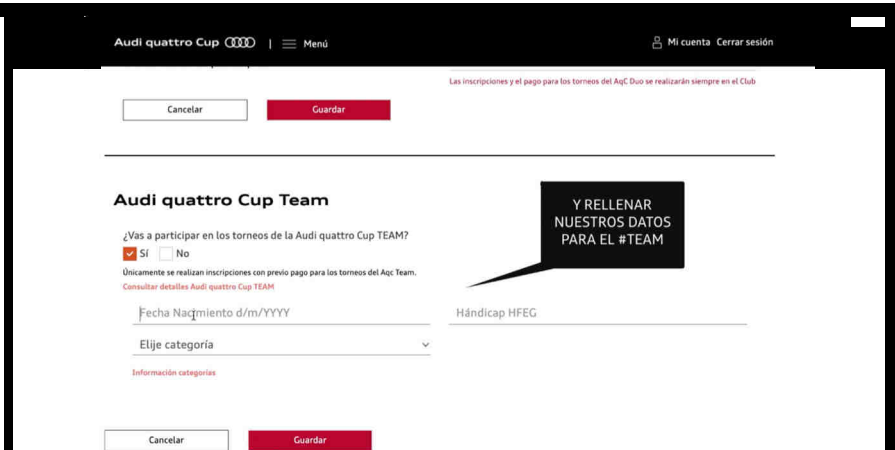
Audi quattro Cup | Menú

Mi cuenta Cerrar sesión

Las inscripciones y el pago para los torneos del AqC Duo se realizarán siempre en el Club

Cancelar Guardar

Audi quattro Cup Team

¿Vas a participar en los torneos de la Audi quattro Cup TEAM?

Sí No

Únicamente se realizan inscripciones con previo pago para los torneos del Aqc Team.

Consultar detalles Audi quattro Cup TEAM

Y RELLENAR NUESTROS DATOS PARA EL #TEAM

Fecha Nacimiento d/m/YYYY

Hándicap HFEG

Elije categoría

Información categorías

Cancelar Guardar